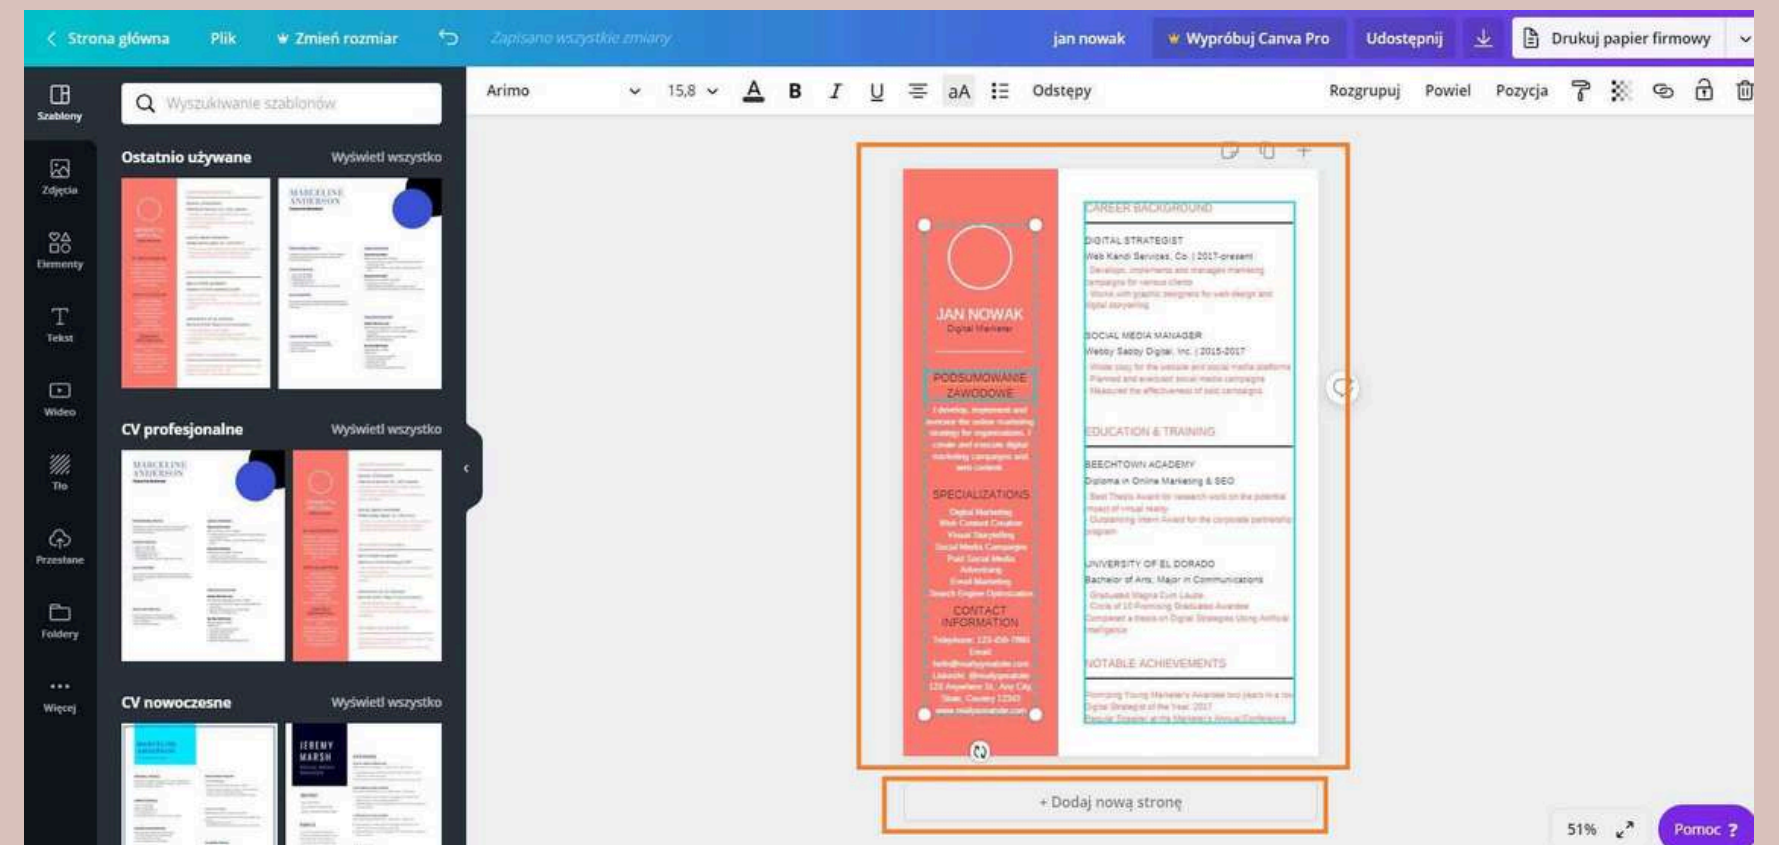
Strona główna Plik Zmień rozmiar Zapisano wszystkie zmiany jan nowak Wypróbuj Canva Pro Udostępnij Drukuj papier firmowy

Szablony
Zdjęcia
Elementy
Tekst
Wideo
Tło
Przesłane
Foldery
Więcej

Wyszukiwanie szablonów

Ostatnio używane Wyświetl wszystko

MARCELINE ANDERSON

CV profesjonalne Wyświetl wszystko

MARCELINE ANDERSON

CV nowoczesne Wyświetl wszystko

JEREMY MARSH

Arimo 15,8 aA Odstępy Rozgrupuj Powiel Pozycja

JAN NOWAK
Digital Marketer

PODSUMOWANIE ZAWODOWE

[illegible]

SPECIALIZATIONS

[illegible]

CONTACT INFORMATION

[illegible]

CAREER BACKGROUND

DIGITAL STRATEGIST
Web Kandi Services, Co. | 2017-present
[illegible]

SOCIAL MEDIA MANAGER
Webby Saddy Digital, Inc. | 2015-2017
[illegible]

EDUCATION & TRAINING

BEECHTOWN ACADEMY
Diploma in Online Marketing & SEO
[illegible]

UNIVERSITY OF EL DORADO
Bachelor of Arts, Major in Communications
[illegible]

NOTABLE ACHIEVEMENTS

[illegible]

+ Dodaj nową stronę

51%

Pomoc ?